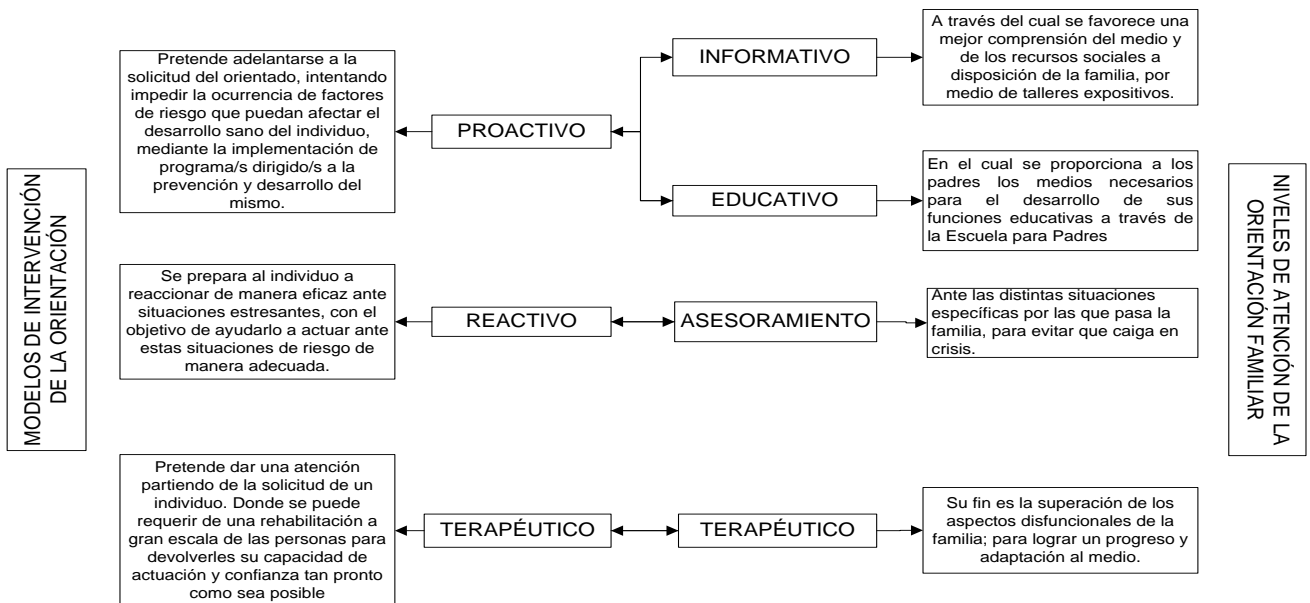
MODELOS DE INTERVENCIÓN DE LA ORIENTACIÓN

Pretende adelantarse a la solicitud del orientado, intentando impedir la ocurrencia de factores de riesgo que puedan afectar el desarrollo sano del individuo, mediante la implementación de programa/s dirigido/s a la prevención y desarrollo del mismo.

PROACTIVO

INFORMATIVO

A través del cual se favorece una mejor comprensión del medio y de los recursos sociales a disposición de la familia, por medio de talleres expositivos.

EDUCATIVO

En el cual se proporciona a los padres los medios necesarios para el desarrollo de sus funciones educativas a través de la Escuela para Padres

Se prepara al individuo a reaccionar de manera eficaz ante situaciones estresantes, con el objetivo de ayudarlo a actuar ante estas situaciones de riesgo de manera adecuada.

REACTIVO

ASESORAMIENTO

Ante las distintas situaciones especificas por las que pasa la familia, para evitar que caiga en crisis.

Pretende dar una atención partiendo de la solicitud de un individuo. Donde se puede requerir de una rehabilitación a gran escala de las personas para devolverles su capacidad de actuación y confianza tan pronto como sea posible

TERAPÉUTICO

TERAPÉUTICO

Su fin es la superación de los aspectos disfuncionales de la familia; para lograr un progreso y adaptación al medio.

NIVELES DE ATENCIÓN DE LA ORIENTACIÓN FAMILIAR